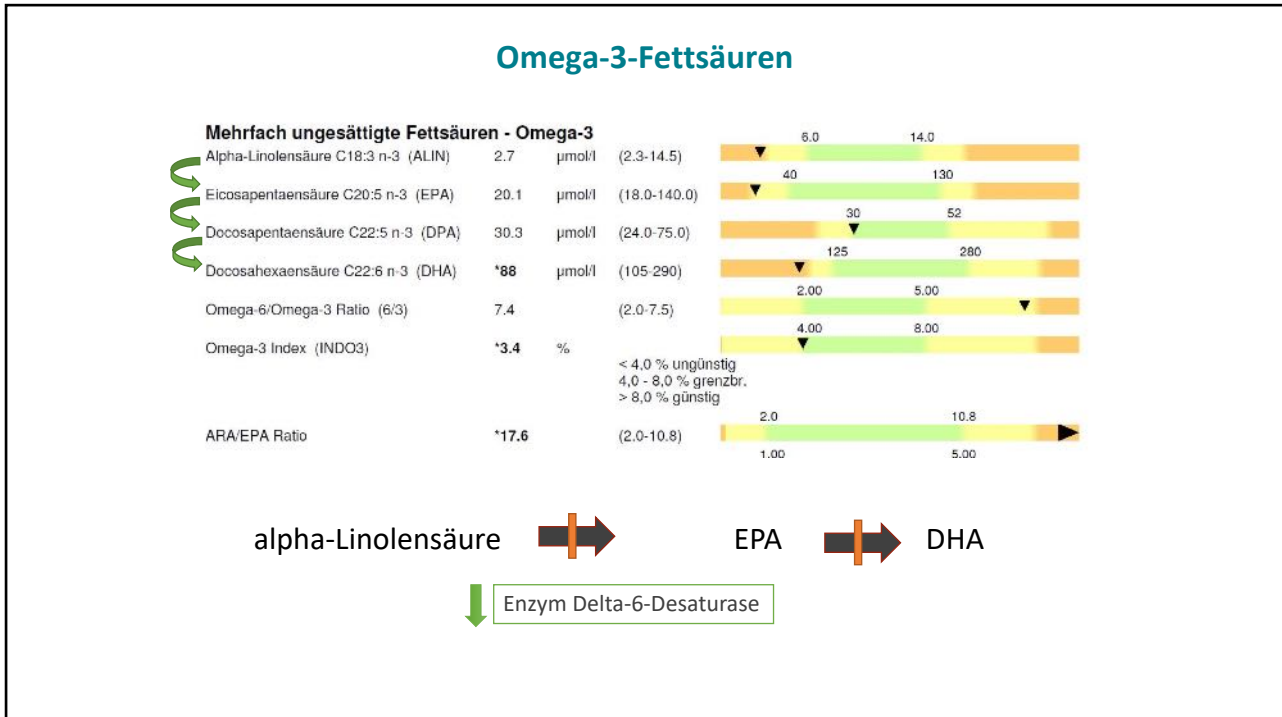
Omega-3-Fettsäuren

Mehrfach ungesättigte Fettsäuren - Omega-3

| | | | | |
|---|---|---|---|---|
| Alpha-Linolensäure C18:3 n-3 (ALIN) | 2.7 | µmol/l | (2.3-14.5) | 6.0 14.0 |
| Eicosapentaensäure C20:5 n-3 (EPA) | 20.1 | µmol/l | (18.0-140.0) | 40 130 |
| Docosapentaensäure C22:5 n-3 (DPA) | 30.3 | µmol/l | (24.0-75.0) | 30 52 |
| Docosahexaensäure C22:6 n-3 (DHA) | *88 | µmol/l | (105-290) | 125 280 |
| Omega-6/Omega-3 Ratio (6/3) | 7.4 | | (2.0-7.5) | 2.00 5.00 |
| Omega-3 Index (INDO3) | *3.4 | % | < 4,0 % ungünstig 4,0 - 8,0 % grenzbr. > 8,0 % günstig | 4.00 8.00 |
| ARA/EPA Ratio | *17.6 | | (2.0-10.8) | 2.0 10.8 1.00 5.00 |

alpha-Linolensäure EPA DHA

Enzym Delta-6-Desaturase